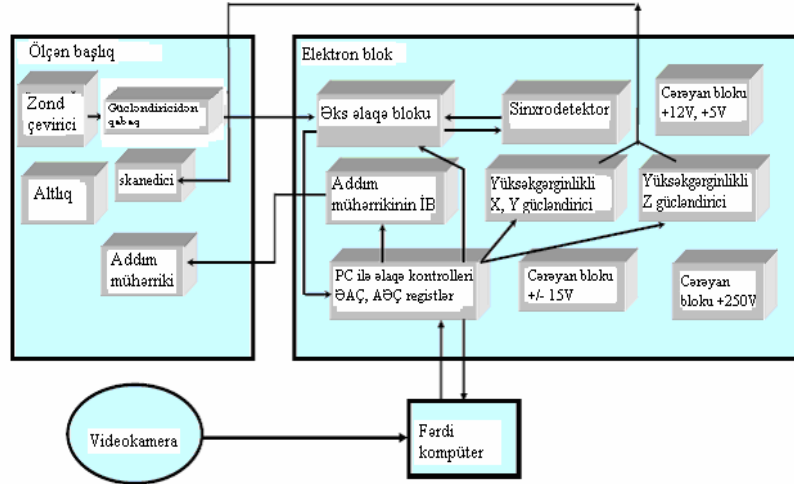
Ölçən başlıq

Zond çevirici

Gücləndiricidən qabaq

Altlıq

skanedici

Addım mühərriki

Elektron blok

Əks əlaqə bloku

Sinxrodetektor

Cərəyan bloku +12V, +5V

Addım mühərrikinin İB

Yüksəkgərginlikli X, Y gücləndirici

Yüksəkgərginlikli Z gücləndirici

PC ilə əlaqə kontrolleri ƏAÇ, AƏÇ registlər

Cərəyan bloku +/- 15V

Cərəyan bloku +250V

Videokamera

Fərdi kompüter